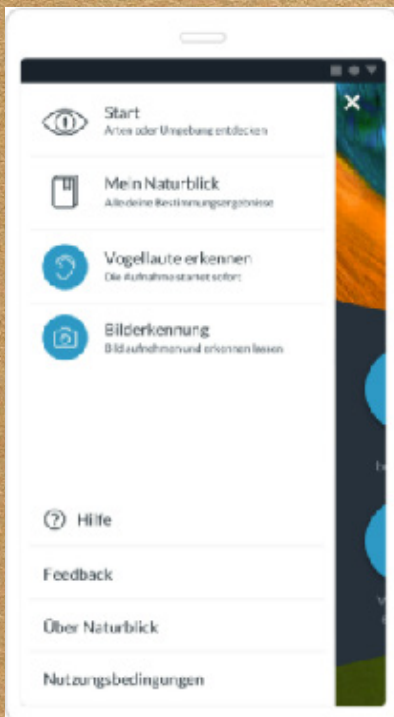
Start
Arten oder Umgebung entdecken

Mein Naturblick
Alle deine Bestimmungsergebnisse

Vogellaute erkennen
Die Aufnahme startet sofort

Bilderkennung
Bild aufnehmen und erkennen lassen

Hilfe

Feedback

Über Naturblick

Nutzungsbedingungen